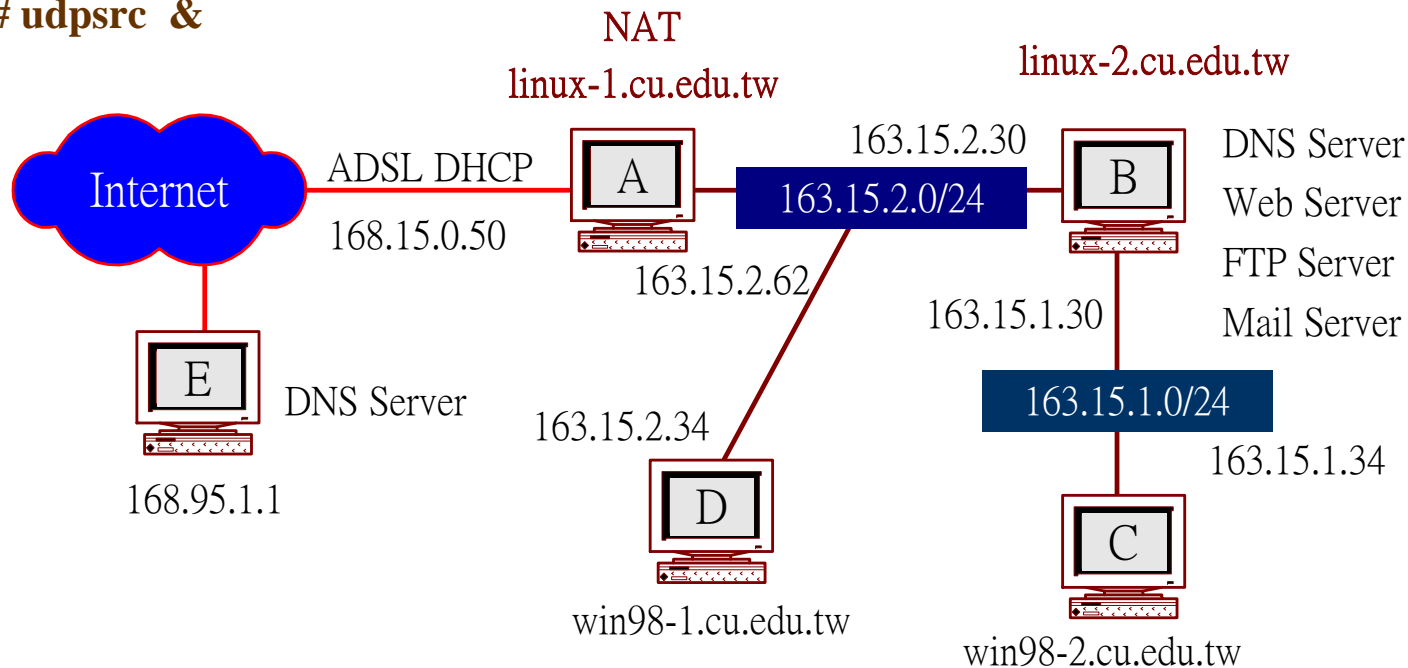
# udpsrc &

NAT
linux-1.cu.edu.tw

linux-2.cu.edu.tw

Internet

ADSL DHCP

168.15.0.50

A

163.15.2.30

163.15.2.0/24

B

DNS Server
Web Server
FTP Server
Mail Server

163.15.2.62

163.15.1.30

E

DNS Server

163.15.1.0/24

163.15.2.34

163.15.1.34

168.95.1.1

D

C

win98-1.cu.edu.tw

win98-2.cu.edu.tw